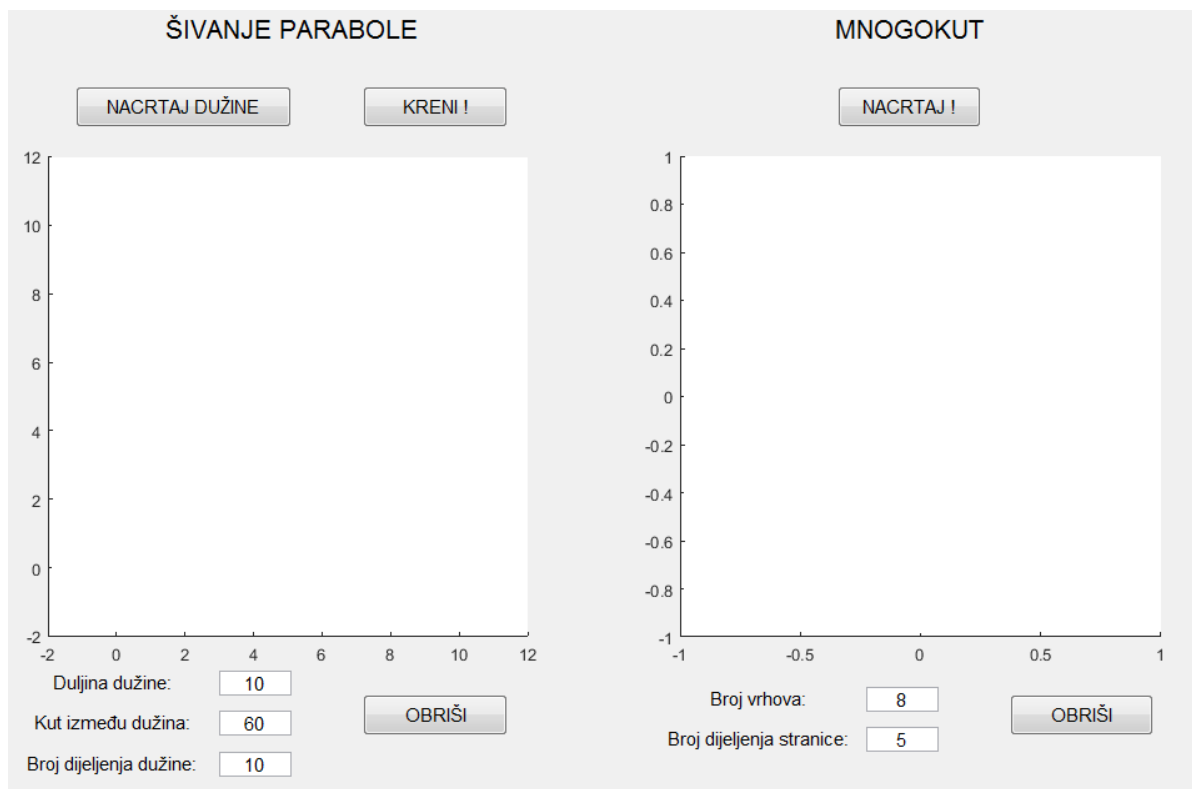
ŠIVANJE PARABOLE

NACRTAJ DUŽINE

KRENI !

12
10
8
6
4
2
0
-2

-2 0 2 4 6 8 10 12

Duljina dužine: 10

Kut između dužina: 60

Broj dijeljenja dužine: 10

OBRIŠI

MNOGOKUT

NACRTAJ !

1
0.8
0.6
0.4
0.2
0
-0.2
-0.4
-0.6
-0.8
-1

-1 -0.5 0 0.5 1

Broj vrhova: 8

Broj dijeljenja stranice: 5

OBRIŠI